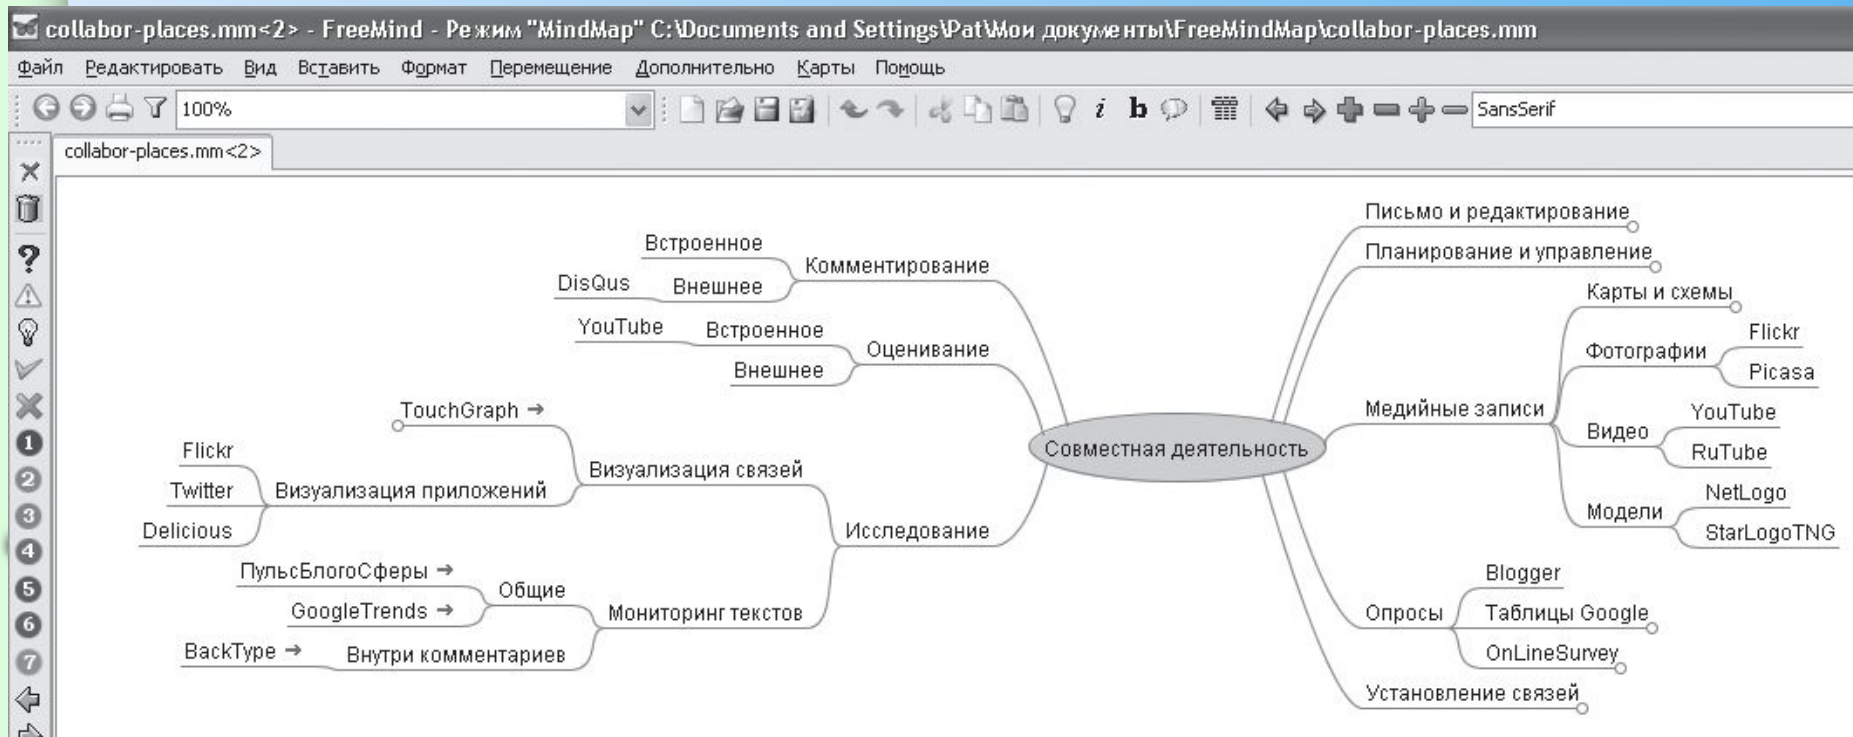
collabor-places.mm<2> - FreeMind - Режим "MindMap" C:\Documents and Settings\Pat\Мои документы\FreeMindMap\collabor-places.mm

Файл Редактировать Вид Вставить Формат Перемещение Дополнительно Карты Помощь

100%

SansSerif

collabor-places.mm<2>

Совместная деятельность

Комментирование
Встроенное
Внешнее
DisQus

Оценивание
Встроенное
YouTube
Внешнее

Исследование
Визуализация связей
TouchGraph
Визуализация приложений
Flickr
Twitter
Delicious

Мониторинг текстов
Общие
ПульсБлогоСферы
GoogleTrends
Внутри комментариев
BackType

Письмо и редактирование
Планирование и управление

Медийные записи
Карты и схемы
Фотографии
Flickr
Picasa
Видео
YouTube
RuTube
Модели
NetLogo
StarLogoTNG

Опросы
Blogger
Таблицы Google
OnLineSurvey

Установление связей